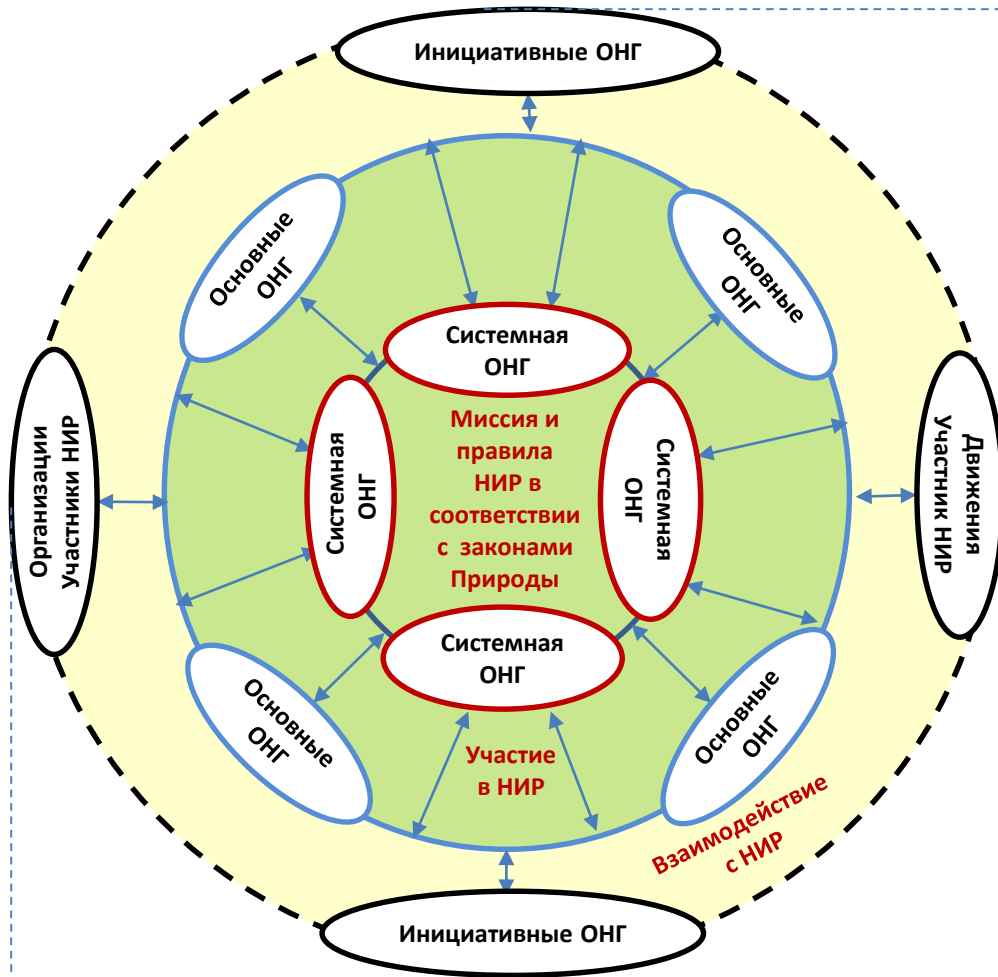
Инициативные ОНГ

Основные ОНГ

Основные ОНГ

Системная ОНГ

Организации Участники НИР

Системная ОНГ

Миссия и правила НИР в соответствии с законами Природы

Системная ОНГ

Движения Участник НИР

Системная ОНГ

Основные ОНГ

Основные ОНГ

Участие в НИР

Взаимодействие с НИР

Инициативные ОНГ